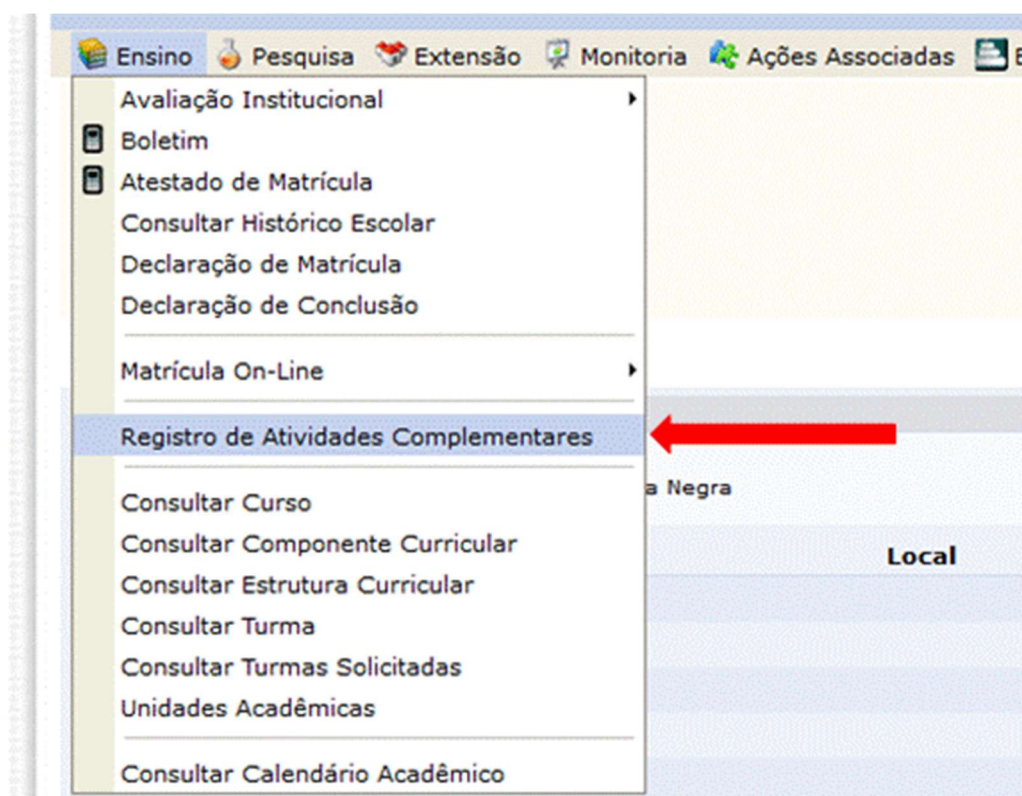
Ensino Pesquisa Extensão Monitoria Ações Associadas B

Avaliação Institucional
Boletim
Atestado de Matrícula
Consultar Histórico Escolar
Declaração de Matrícula
Declaração de Conclusão

Matrícula On-Line

Registro de Atividades Complementares

Consultar Curso
Consultar Componente Curricular
Consultar Estrutura Curricular
Consultar Turma
Consultar Turmas Solicitadas
Unidades Acadêmicas

Consultar Calendário Acadêmico

a Negra

Local